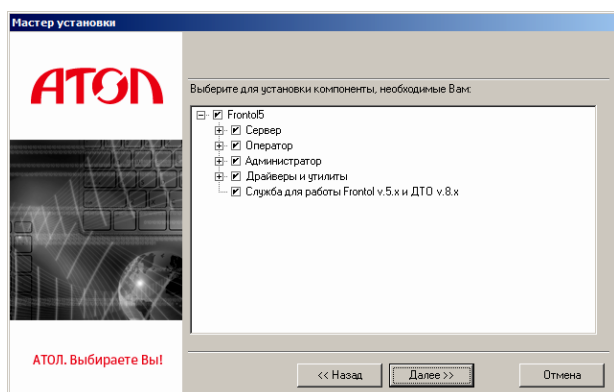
Мастер установки

АТОЛ

Выберите для установки компоненты, необходимые Вам:

Frontol5
Сервер
Оператор
Администратор
Драйверы и утилиты
Служба для работы Frontol v.5.x и ДТО v.8.x

АТОЛ. Выбираете Вы!

<< Назад
Далее >>
Отмена